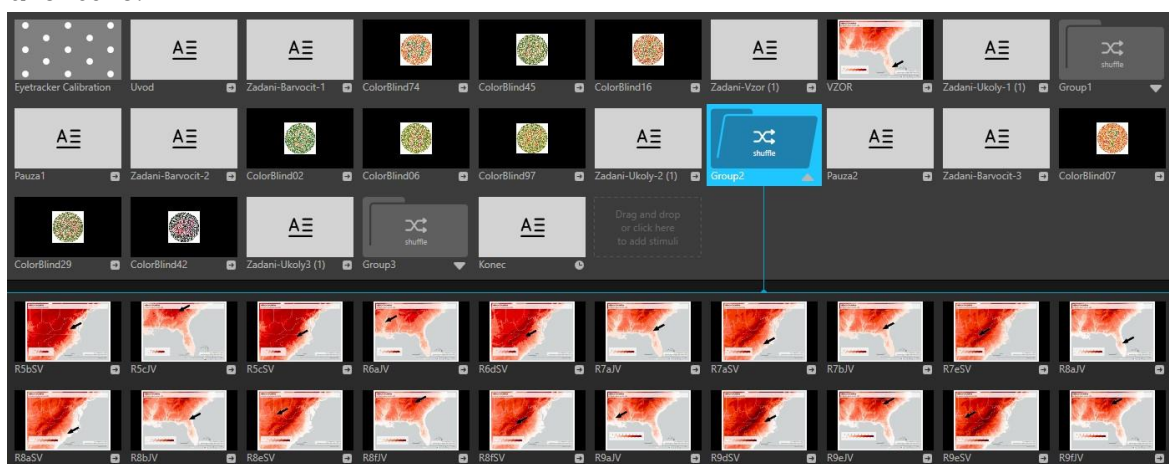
Eyetracker Calibration
Uvod
Zadani-Barvocit-1
ColorBlind74
ColorBlind45
ColorBlind16
Zadani-Vzor (1)
VZOR
Zadani-Ukoly-1 (1)
shuffle
Group1

Pauza1
Zadani-Barvocit-2
ColorBlind02
ColorBlind06
ColorBlind97
Zadani-Ukoly-2 (1)
shuffle
Group2
Pauza2
Zadani-Barvocit-3
ColorBlind07

ColorBlind29
ColorBlind42
Zadani-Ukoly3 (1)
shuffle
Group3
Konec
Drag and drop or click here to add stimuli

R5bSV
R5cJV
R5cSV
R6aJV
R6dSV
R7aJV
R7aSV
R7bJV
R7eSV
R8aJV

R8aSV
R8bJV
R8eSV
R8fJV
R8fSV
R9aJV
R9dSV
R9eJV
R9eSV
R9fJV